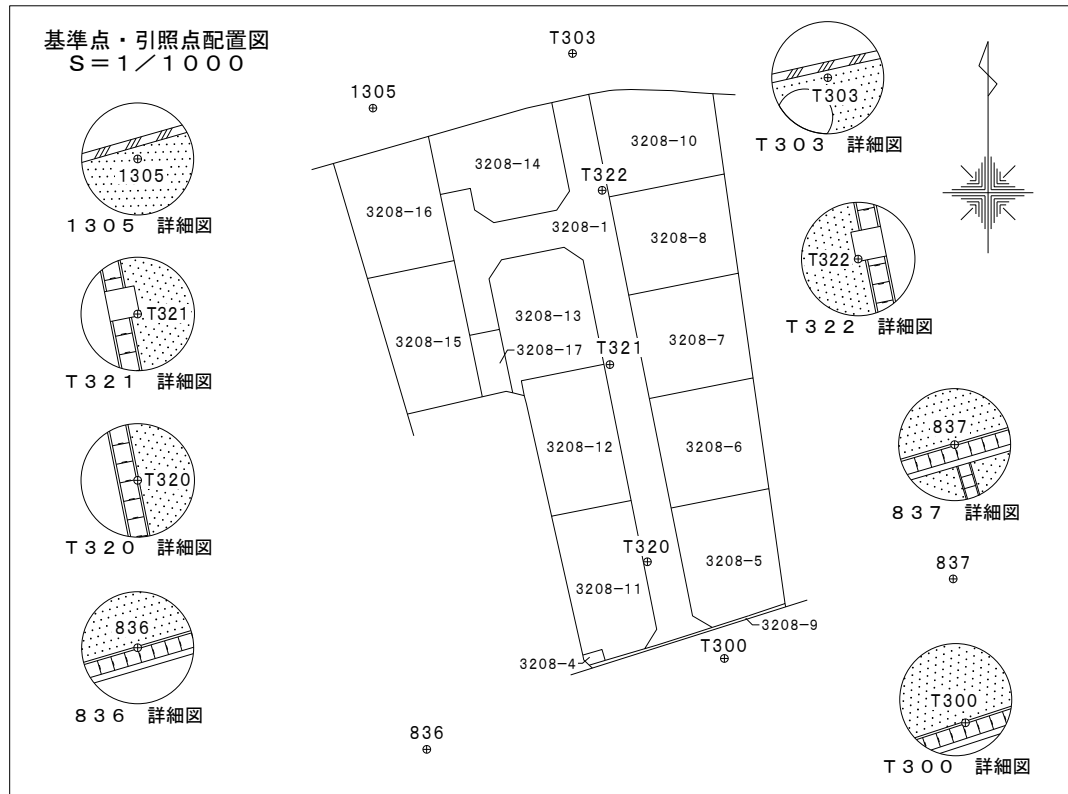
基準点・引照点配置図
S=1/1000

1305
1305 詳細図

T321
T321 詳細図

T320
T320 詳細図

836
836 詳細図

T303
1305
3208−10
3208−14
T322
3208−16
3208−1
3208−8
3208−13
3208−15
3208−17
T321
3208−7
3208−12
3208−6
T320
3208−5
3208−11
3208−9
T300
3208−4
836

T303
T303 詳細図

T322
T322 詳細図

837
837 詳細図

837

T300
T300 詳細図